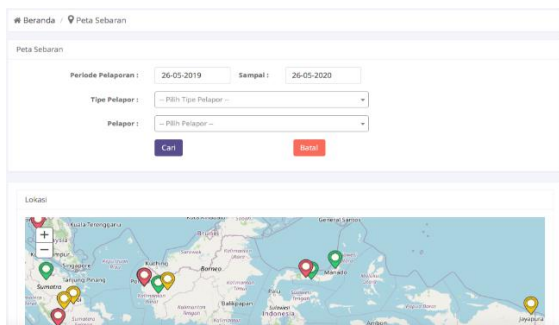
Beranda / Peta Sebaran

Peta Sebaran

Periode Pelaporan : 26-05-2019 Sampai : 26-05-2020

Tipe Pelapor : -- Pilih Tipe Pelapor --

Pelapor : -- Pilih Pelapor --

Cari

Batal

Lokasi

+
−

Kuala Terengganu

General Santos

Singapore

Kuching

Borneo

Manado

Sumatra

Tanjung Pinang

Balikpapan

Palu

Indonesia

Sulawesi

Jayapura

Ambon